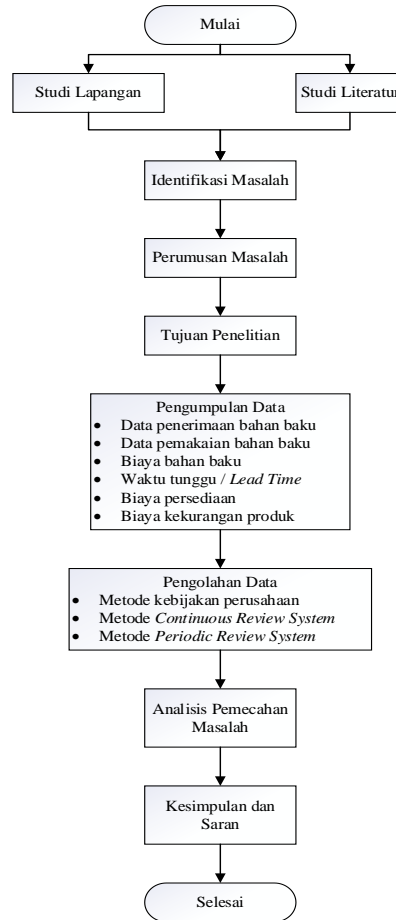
Mulai

Studi Lapangan

Studi Literatur

Identifikasi Masalah

Perumusan Masalah

Tujuan Penelitian

Pengumpulan Data
- Data penerimaan bahan baku
- Data pemakaian bahan baku
- Biaya bahan baku
- Waktu tunggu / *Lead Time*
- Biaya persediaan
- Biaya kekurangan produk

Pengolahan Data
- Metode kebijakan perusahaan
- Metode *Continuous Review System*
- Metode *Periodic Review System*

Analisis Pemecahan Masalah

Kesimpulan dan Saran

Selesai